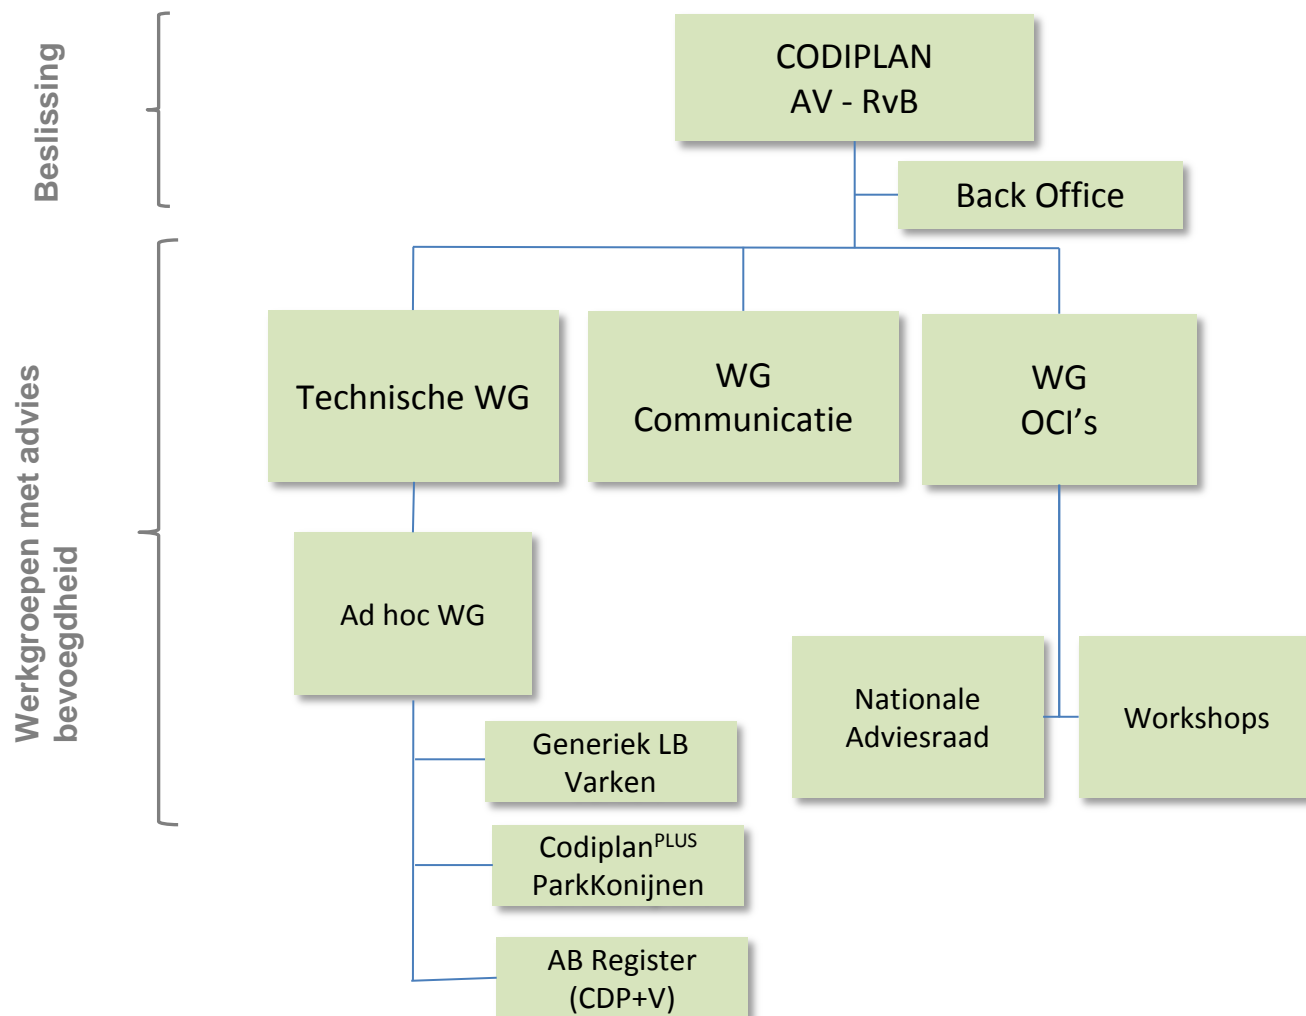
Beslissing

Werkgroepen met advies bevoegdheid

CODIPLAN
AV - RvB

Back Office

Technische WG

WG
Communicatie

WG
OCI’s

Ad hoc WG

Generiek LB
Varken

Codiplan$^{PLUS}$
ParkKonijnen

AB Register
(CDP+V)

Nationale
Adviesraad

Workshops